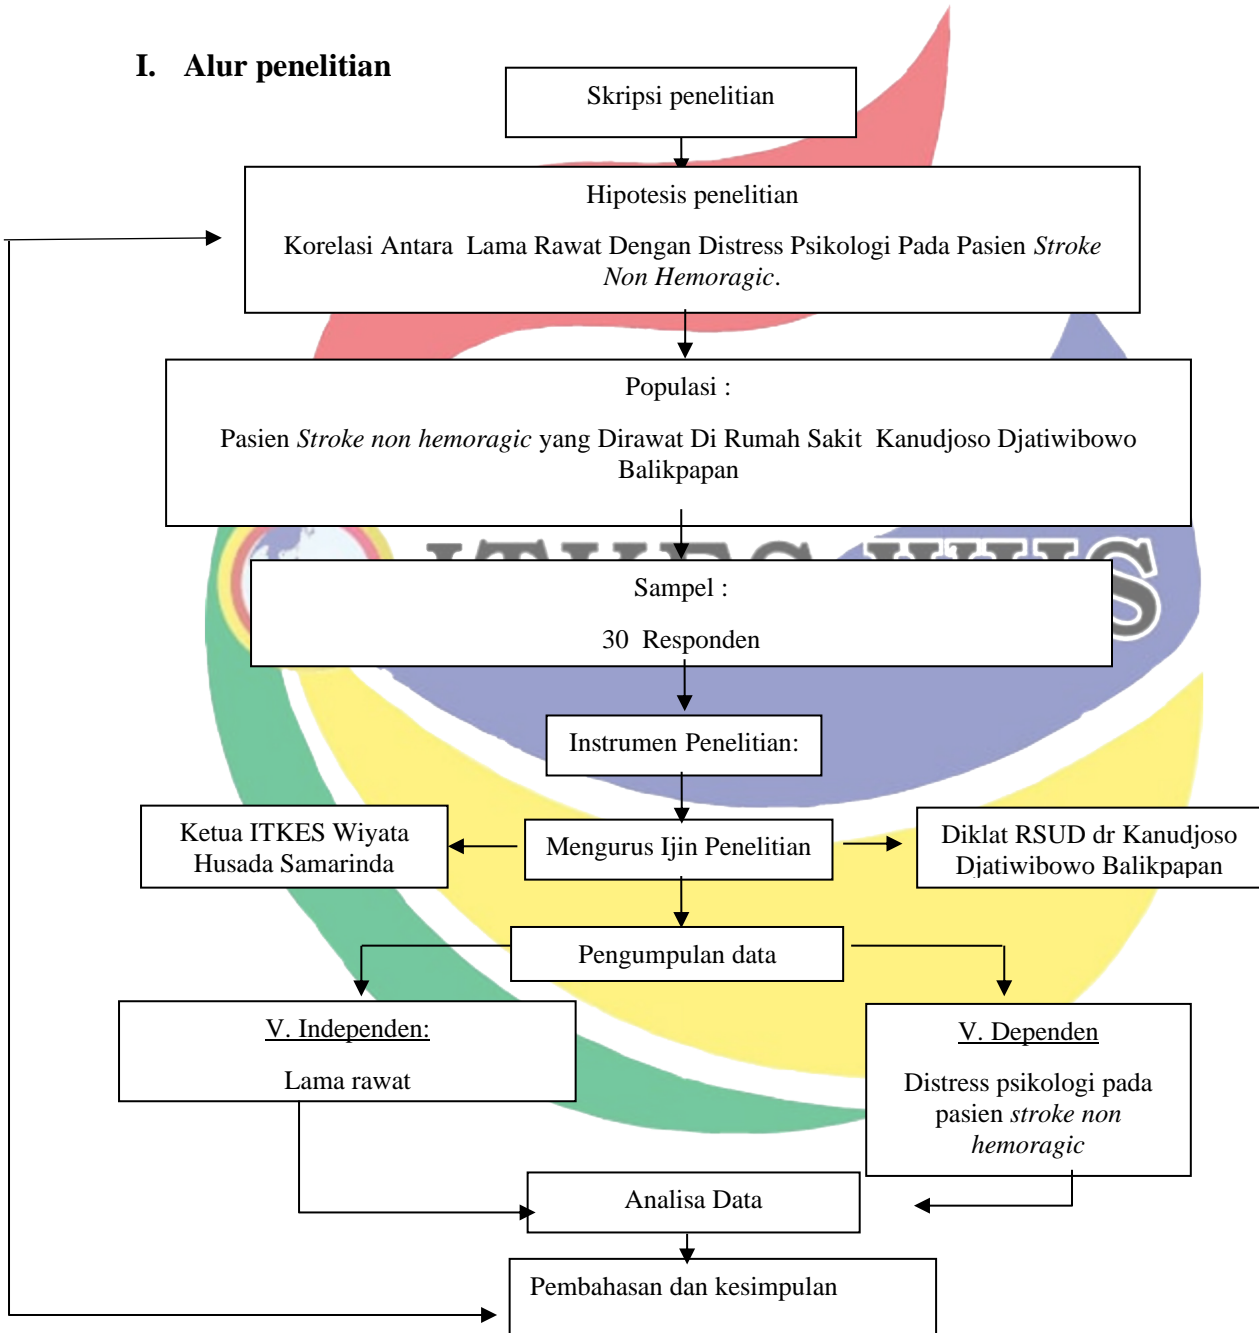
I. Alur penelitian

Skripsi penelitian

Hipotesis penelitian

Korelasi Antara Lama Rawat Dengan Distress Psikologi Pada Pasien *Stroke Non Hemoragic*.

Populasi :

Pasien *Stroke non hemoragic* yang Dirawat Di Rumah Sakit Kanudjoso Djatiwibowo Balikpapan

Sampel :

30 Responden

Instrumen Penelitian:

Ketua ITKES Wiyata Husada Samarinda

Mengurus Ijin Penelitian

Diklat RSUD dr Kanudjoso Djatiwibowo Balikpapan

Pengumpulan data

V. Independen:

Lama rawat

V. Dependen

Distress psikologi pada pasien *stroke non hemoragic*

Analisa Data

Pembahasan dan kesimpulan